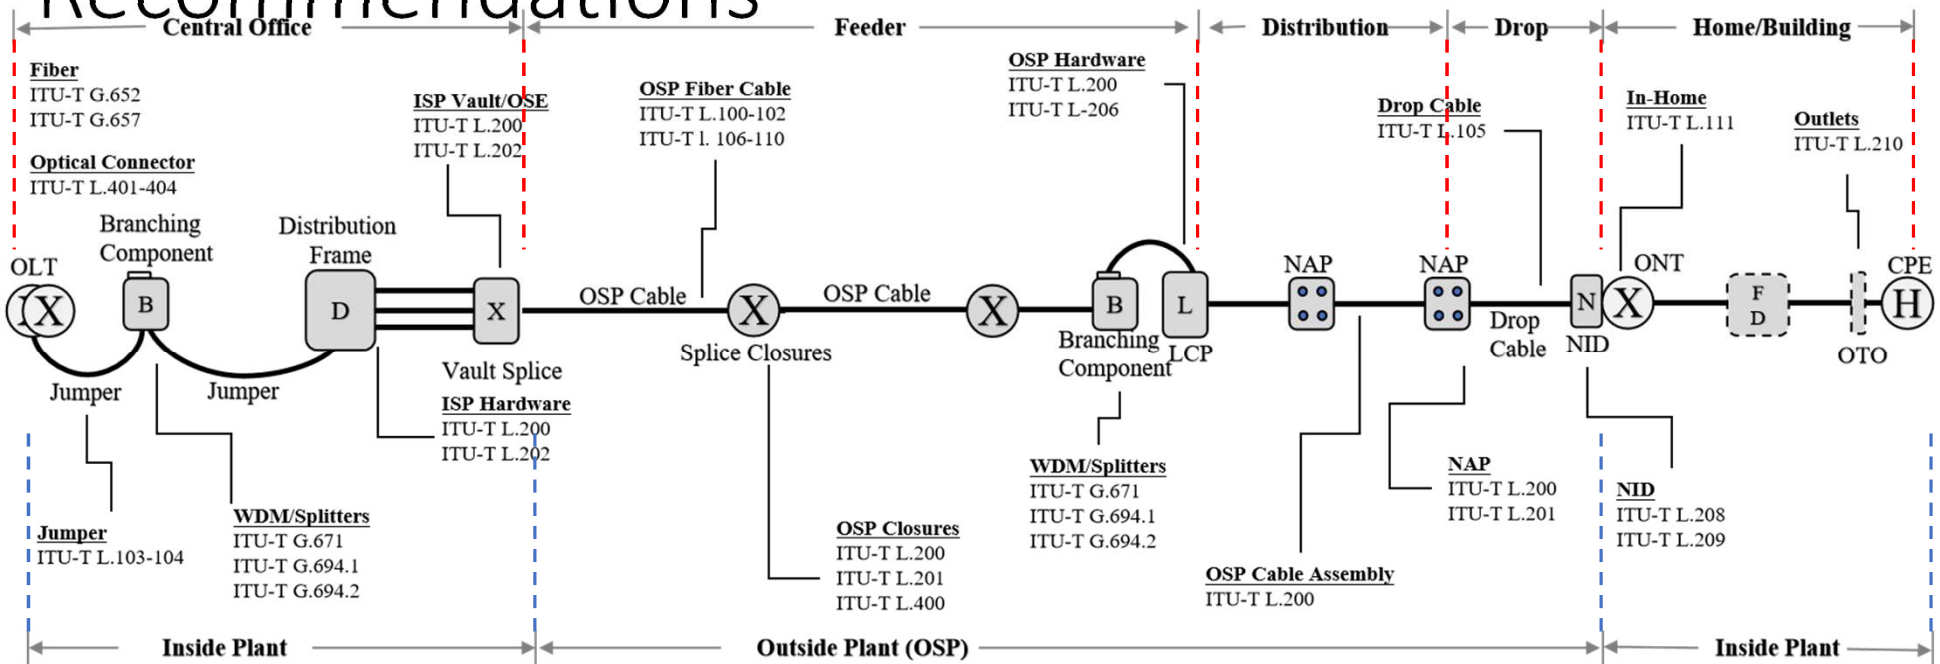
Recommendations

Central Office

Feeder

Distribution

Drop

Home/Building

Fiber
ITU-T G.652
ITU-T G.657

Optical Connector
ITU-T L.401-404

ISP Vault/OSE
ITU-T L.200
ITU-T L.202

OSP Fiber Cable
ITU-T L.100-102
ITU-T l. 106-110

OSP Hardware
ITU-T L.200
ITU-T L-206

Drop Cable
ITU-T L.105

In-Home
ITU-T L.111

Outlets
ITU-T L.210

Branching Component

Distribution Frame

OLT

B

D

X

OSP Cable

X

OSP Cable

X

B

L

NAP

NAP

N

X

ONT

F D

CPE

H

Jumper

Jumper

Vault Splice

Splice Closures

Branching Component

LCP

Drop Cable

NID

OTO

ISP Hardware
ITU-T L.200
ITU-T L.202

WDM/Splitters
ITU-T G.671
ITU-T G.694.1
ITU-T G.694.2

NAP
ITU-T L.200
ITU-T L.201

NID
ITU-T L.208
ITU-T L.209

Jumper
ITU-T L.103-104

WDM/Splitters
ITU-T G.671
ITU-T G.694.1
ITU-T G.694.2

OSP Closures
ITU-T L.200
ITU-T L.201
ITU-T L.400

OSP Cable Assembly
ITU-T L.200

Inside Plant

Outside Plant (OSP)

Inside Plant